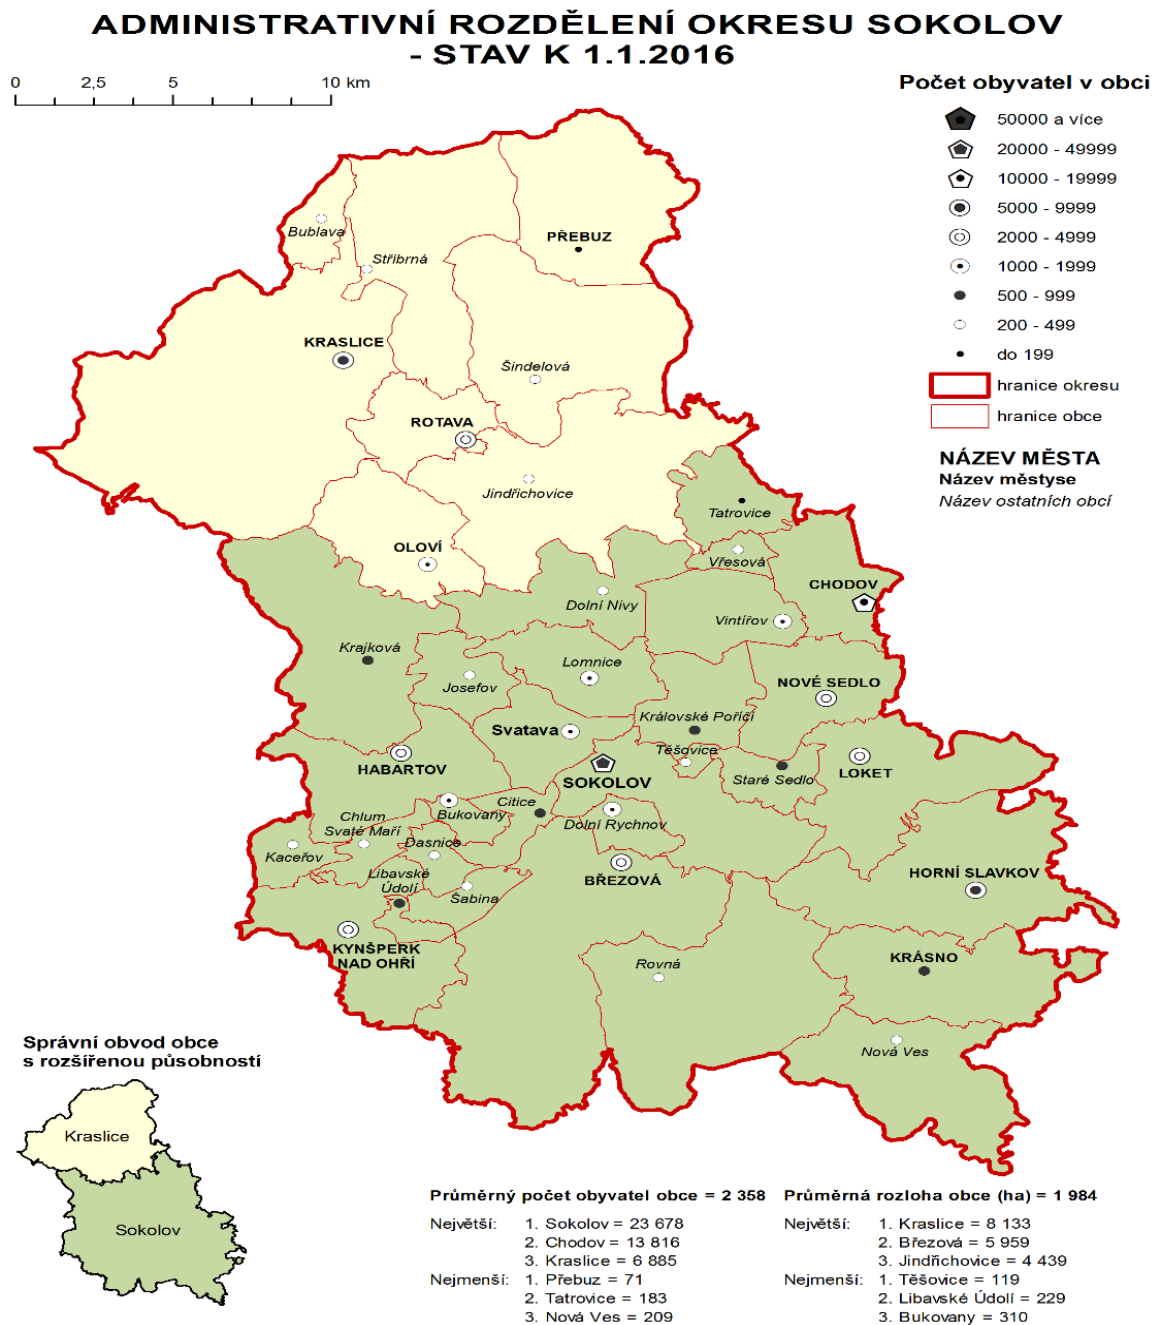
ADMINISTRATIVNÍ ROZDĚLENÍ OKRESU SOKOLOV
- STAV K 1.1.2016

0 2,5 5 10 km

Počet obyvatel v obci
50000 a více
20000 - 49999
10000 - 19999
5000 - 9999
2000 - 4999
1000 - 1999
500 - 999
200 - 499
do 199
hranice okresu
hranice obce

NÁZEV MĚSTA
Název městyse
Název ostatních obcí

Bublava
Stříbrná
PŘEBUZ
KRASLICE
Šindelová
ROTAVA
Jindřichovice
OLOVÍ
Tatrovice
Vřesová
CHODOV
Dolní Nivy
Vintířov
Krajková
Lomnice
Josefov
NOVÉ SEDLO
Královské Poříčí
Svatava
HABARTOV
Těšovice
SOKOLOV
Staré Sedlo
LOKET
Chlum Svaté Maří
Citice
Bukovany
Dolní Rychnov
Kaceřov
Dasnice
Libavské Údolí
Sabina
BŘEZOVÁ
HORNÍ SLAVKOV
KYNŠPERK NAD OHŘÍ
Rovná
KRÁSNO
Nová Ves

Správní obvod obce s rozšířenou působností
Kraslice
Sokolov

Průměrný počet obyvatel obce = 2 358
Největší: 1. Sokolov = 23 678
2. Chodov = 13 816
3. Kraslice = 6 885
Nejmenší: 1. Přebuz = 71
2. Tatrovice = 183
3. Nová Ves = 209

Průměrná rozloha obce (ha) = 1 984
Největší: 1. Kraslice = 8 133
2. Březová = 5 959
3. Jindřichovice = 4 439
Nejmenší: 1. Těšovice = 119
2. Libavské Údolí = 229
3. Bukovany = 310